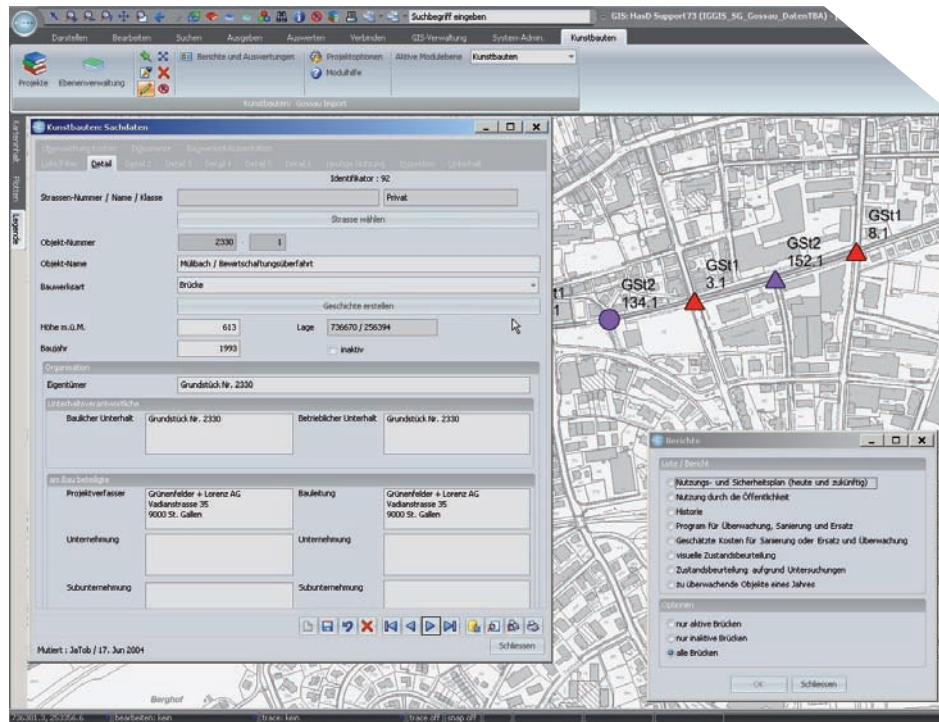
Suchbegriff eingeben

GIS: HasD Support73 (IGGIS_SG_Gossau_DatenTBA)

Darstellen Bearbeiten Suchen Ausgeben Auswerten Verbinden GIS-Verwaltung System-Admin. Kunstbauten

Projekte Ebenenverwaltung Berichte und Auswertungen Projektoptionen Modulhilfe Aktive Modulebene Kunstbauten

Kunstbauten Gossau Import

Kartenthali Filter Legende

Kunstbauten: Sachdaten

Überwachung Kosten Dokumente Bauwerksdokumentation

Listefilter Detail Detail 2 Detail 3 Detail 4 Detail 5 Detail 6 Heutige Nutzung Inspektion Unterhalt

Identifikator : 92

Strassen-Nummer / Name / Klasse Privat

Strasse wählen

Objekt-Nummer 2330 1

Objekt-Name Mülbach / Bewirtschaftungsüberfahrt

Bauwerksart Brücke

Geschichte erstellen

Höhe m.ü.M. 613 Lage 736670 / 256394

Baujahr 1993 inaktiv

Organisation

Eigentümer Grundstück Nr. 2330

Unterhaltsverantwortliche

Baulicher Unterhalt Grundstück Nr. 2330 Betrieblicher Unterhalt Grundstück Nr. 2330

am Bau beteiligte

Projektverfasser Grünenfelder + Lorenz AG Vadianstrasse 35 9000 St. Gallen Bauleitung Grünenfelder + Lorenz AG Vadianstrasse 35 9000 St. Gallen

Unternehmung Unternehmung

Subunternehmung Subunternehmung

Mutiert : JaTob / 17. Jun 2004 Schliessen

GSt1 8.1
GSt2 152.1
GSt1 3.1
GSt2 134.1
t1 1

Berichte

Liste / Bericht

Nutzungs- und Sicherheitsplan (heute und zukünftig)
Nutzung durch die Öffentlichkeit
Historie
Program für Überwachung, Sanierung und Ersatz
Geschätzte Kosten für Sanierung oder Ersatz und Überwachung
visuelle Zustandsbeurteilung
Zustandsbeurteilung aufgrund Untersuchungen
zu überwachende Objekte eines Jahres

Optionen

nur aktive Brücken
nur inaktive Brücken
alle Brücken

OK Schliessen

Berghof

736301.3, 253356.6 Bearbeiten: kein Trace: kein trace off snap off